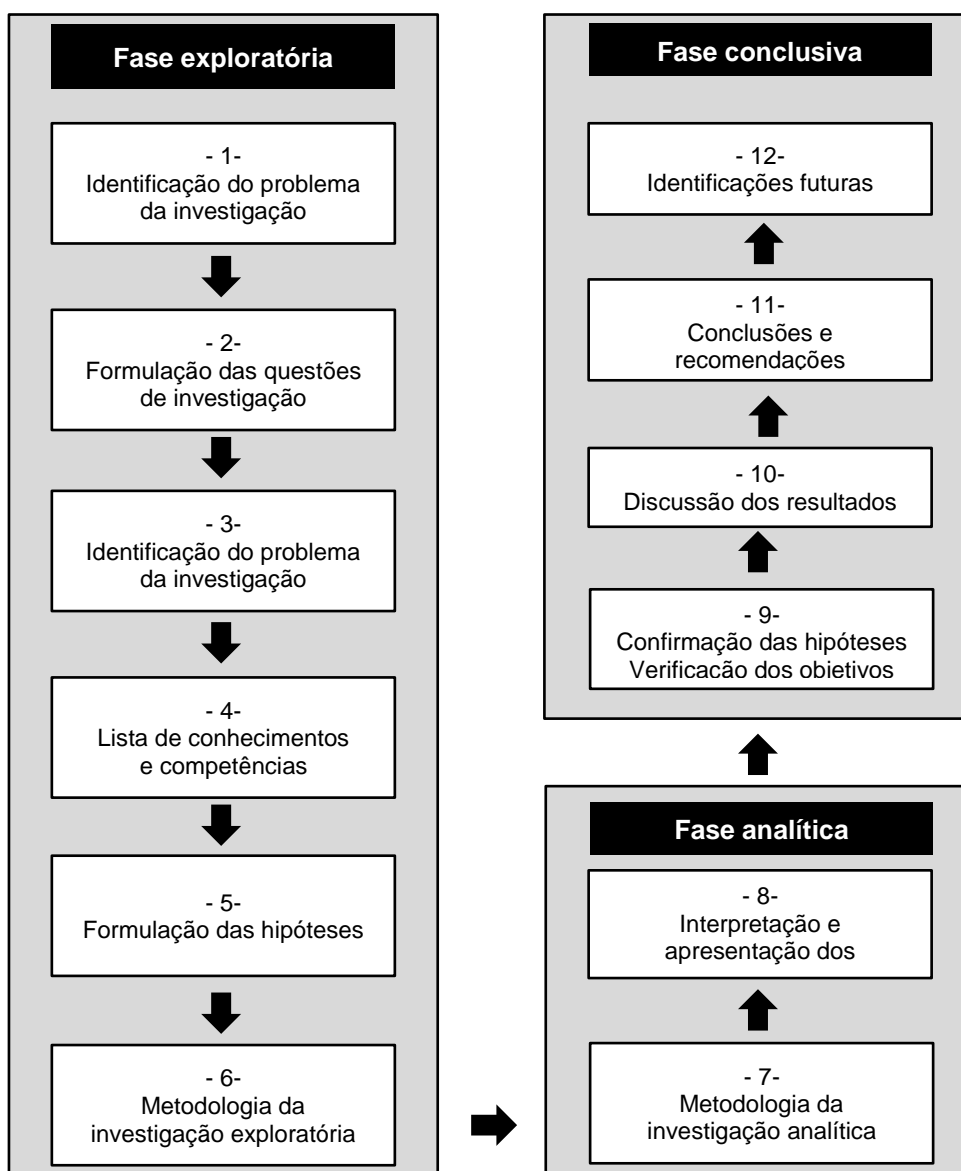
Fase exploratória

- 1-
Identificação do problema da investigação

- 2-
Formulação das questões de investigação

- 3-
Identificação do problema da investigação

- 4-
Lista de conhecimentos e competências

- 5-
Formulação das hipóteses

- 6-
Metodologia da investigação exploratória

Fase analítica

- 7-
Metodologia da investigação analítica

- 8-
Interpretação e apresentação dos

Fase conclusiva

- 9-
Confirmação das hipóteses
Verificacão dos obietivos

- 10-
Discussão dos resultados

- 11-
Conclusões e recomendações

- 12-
Identificações futuras